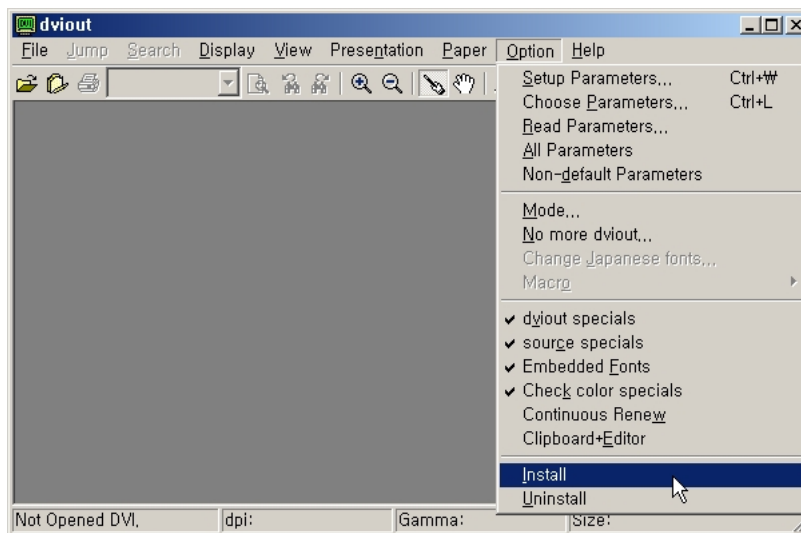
dviout

File Jump Search Display View Presentation Paper Option Help

Setup Parameters... Ctrl+₩
Choose Parameters... Ctrl+L
Read Parameters...
All Parameters
Non-default Parameters

Mode...
No more dviout...
Change Japanese fonts...
Macro

✔ dviout specials
✔ source specials
✔ Embedded Fonts
✔ Check color specials
Continuous Renew
Clipboard+Editor

Install
Uninstall

Not Opened DVI. dpi: Gamma: Size: